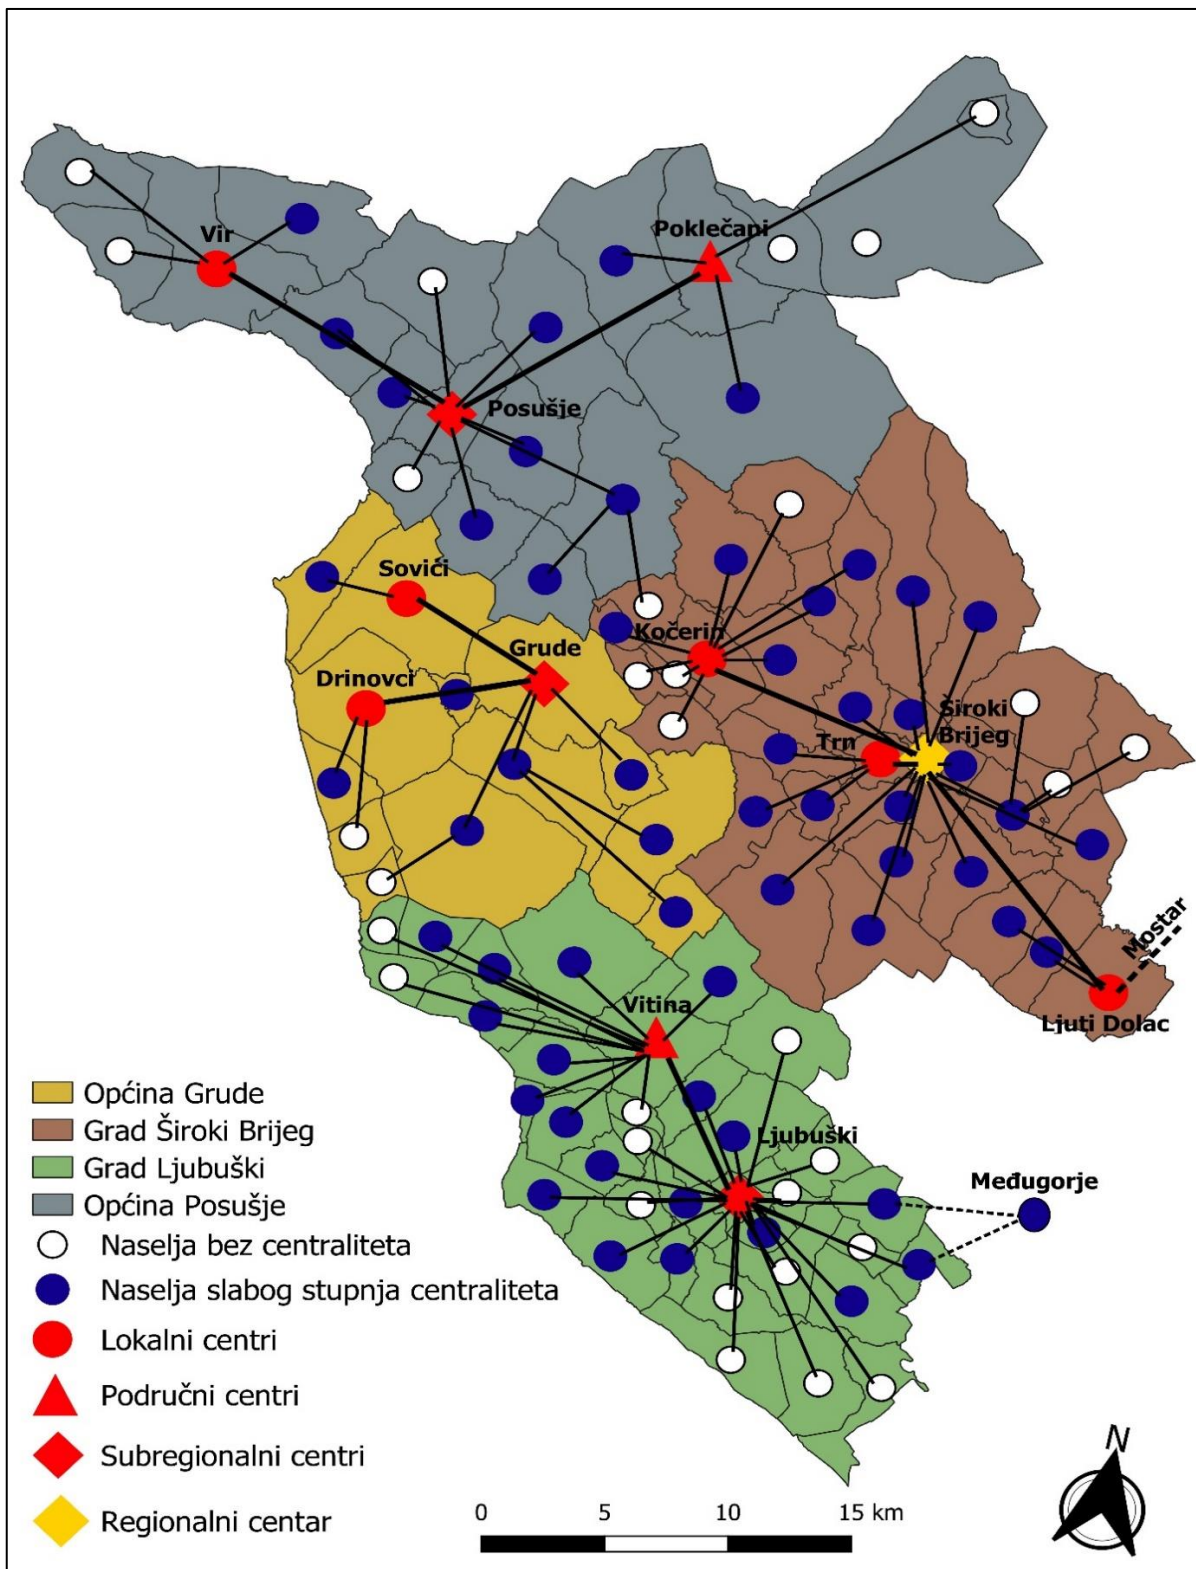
Vir
Poklečani
Posušje
Sovići
Grude
Drinovci
Kočerin
Široki Brijeg
Trn
Mostar
Ljuti Dolac
Vitina
Ljubuški
Međugorje

Općina Grude
Grad Široki Brijeg
Grad Ljubuški
Općina Posušje
Naselja bez centraliteta
Naselja slabog stupnja centraliteta
Lokalni centri
Područni centri
Subregionalni centri
Regionalni centar

0 5 10 15 km
N